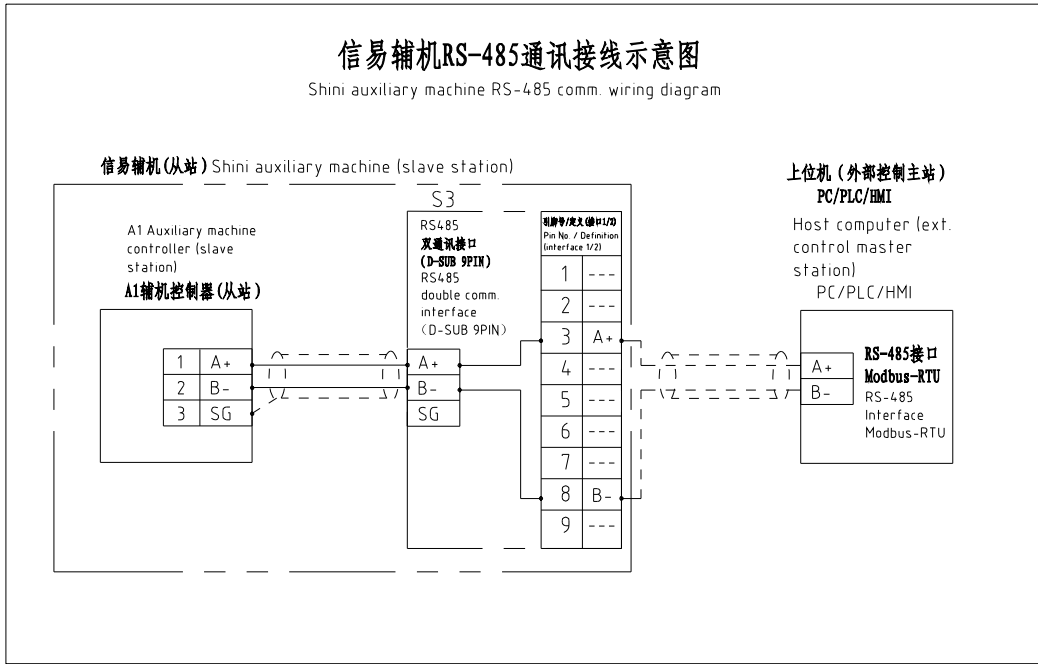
信易辅机RS-485通讯接线示意图

Shini auxiliary machine RS-485 comm. wiring diagram

信易辅机(从站) Shini auxiliary machine (slave station)

上位机（外部控制主站）
PC/PLC/HMI

S3

A1 Auxiliary machine controller (slave station)
A1辅机控制器(从站)

| 1 | A+ |
|---|---|
| 2 | B- |
| 3 | SG |

RS485
双通讯接口
(D-SUB 9PIN)
RS485
double comm. interface
(D-SUB 9PIN)

| A+ |
|---|
| B- |
| SG |

引脚号/定义(接口1/2)
Pin No. / Definition (interface 1/2)

| 1 | --- |
|---|---|
| 2 | --- |
| 3 | A+ |
| 4 | --- |
| 5 | --- |
| 6 | --- |
| 7 | --- |
| 8 | B- |
| 9 | --- |

Host computer (ext. control master station)
PC/PLC/HMI

| A+ |
|---|
| B- |

RS-485接口
Modbus-RTU
RS-485
Interface
Modbus-RTU